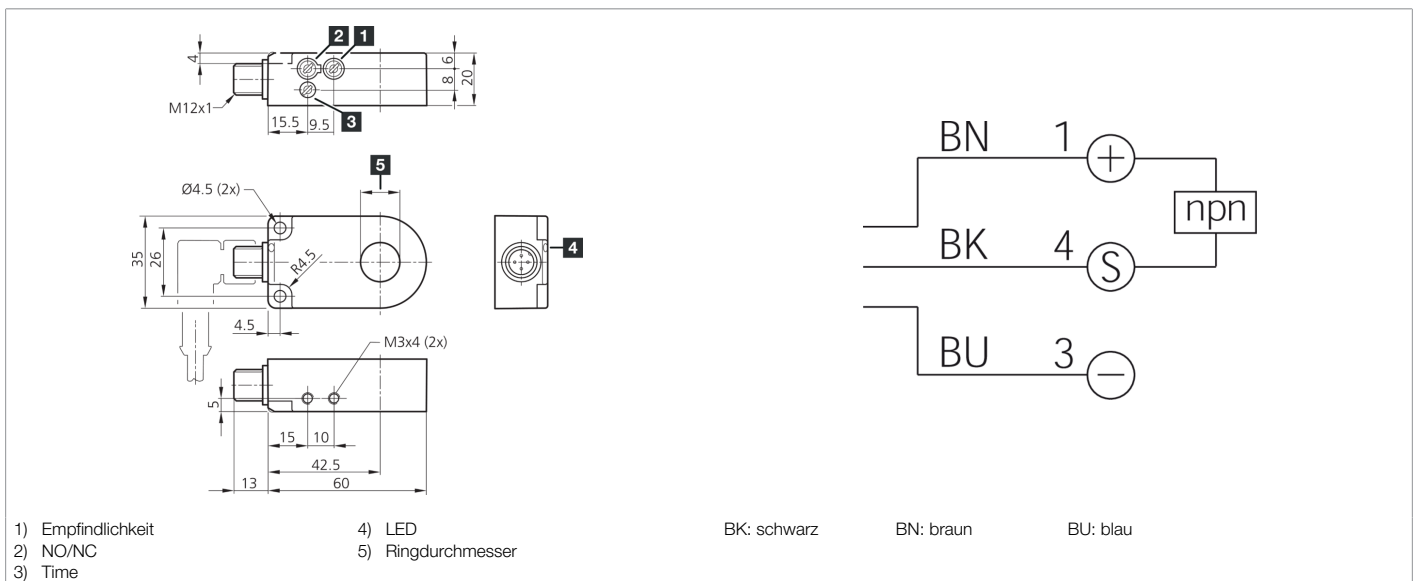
2 1
4
6
8
20
M12x1
15.5 9.5
3
5
Ø4.5 (2x)
35
26
R4.5
4
4.5
M3x4 (2x)
5
15 10
42.5
13 60

BN 1 +
npn
BK 4 S
BU 3 –

1) Empfindlichkeit
2) NO/NC
3) Time

4) LED
5) Ringdurchmesser

BK: schwarz BN: braun BU: blau